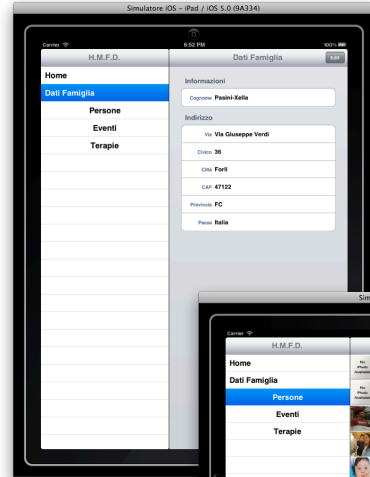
Simulatore iOS – iPad / iOS 5.0 (9A334)

Carrier
6:52 PM
100%

H.M.F.D.
Dati Famiglia
Edit

Home
Dati Famiglia
Persone
Eventi
Terapie

Informazioni
Cognome Pasini-Xella

Indirizzo
Via Via Giuseppe Verdi
Civico 36
Città Forlì
CAP 47122
Provincia FC
Paese Italia

Sim

Carrier
H.M.F.D.
Home
Dati Famiglia
Persone
Eventi
Terapie

No Photo Available
No Photo Available